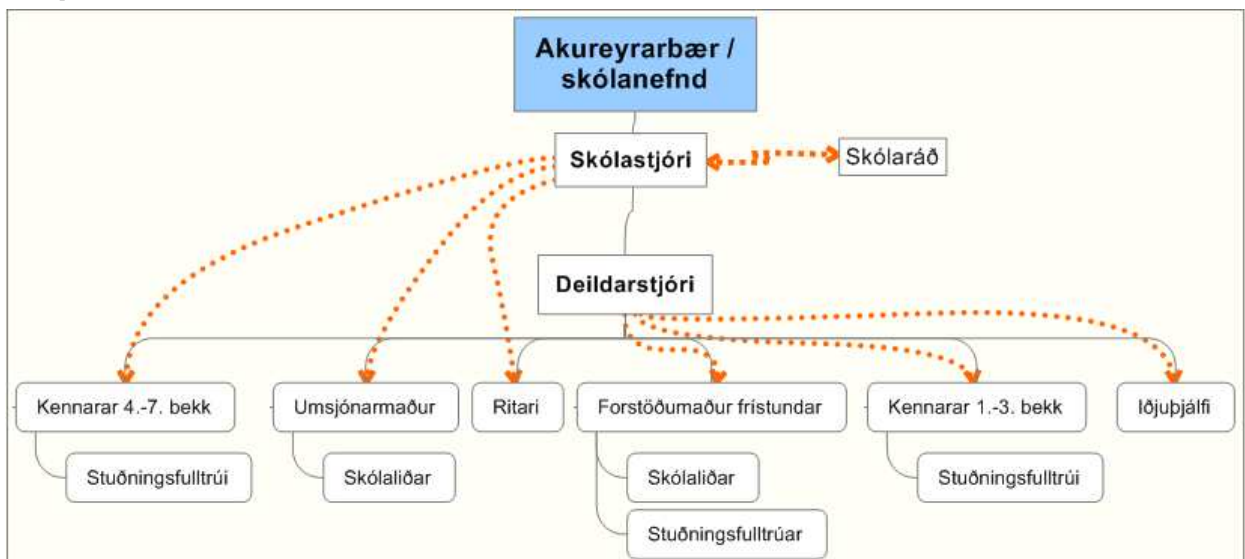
Akureyrarbær / skólanefnd

Skólastjóri

Skólaráð

Deildarstjóri

Kennarar 4.-7. bekk

Stuðningsfulltrúi

Umsjónarmaður

Skólaliðar

Ritari

Forstöðumaður frístundar

Skólaliðar

Stuðningsfulltrúar

Kennarar 1.-3. bekk

Stuðningsfulltrúi

Iðjuþjálfi